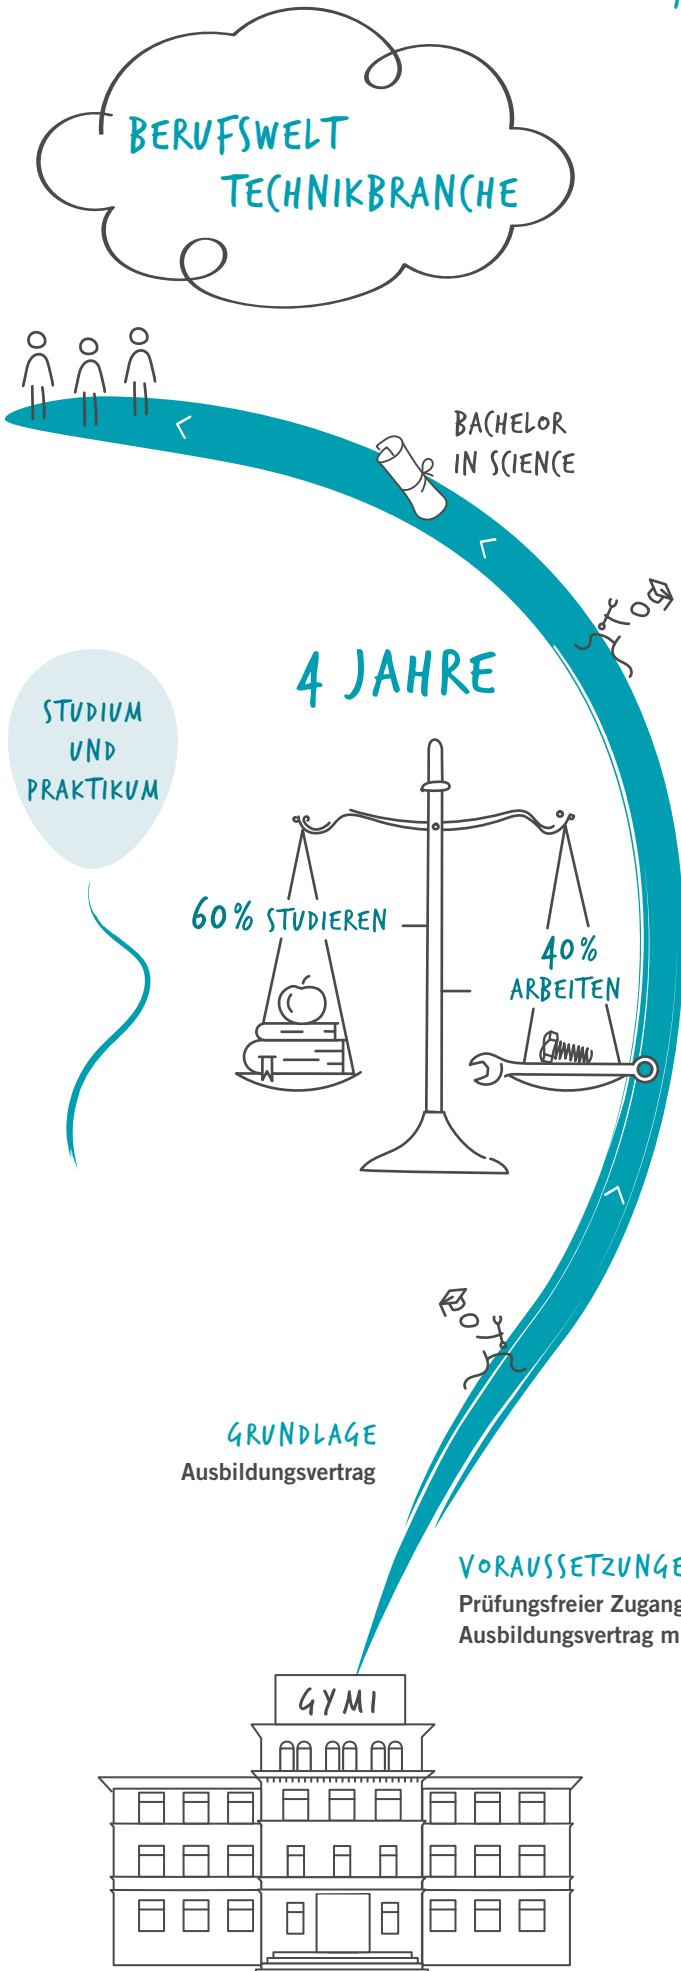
BERUFSWELT TECHNIKBRANCHE

BACHELOR IN SCIENCE

4 JAHRE

STUDIUM UND PRAKTIKUM

60% STUDIEREN

40% ARBEITEN

GRUNDLAGE
Ausbildungsvertrag

VORAUSSETZUNGE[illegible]
Prüfungsfreier Zugang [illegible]
Ausbildungsvertrag m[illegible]

GYMI